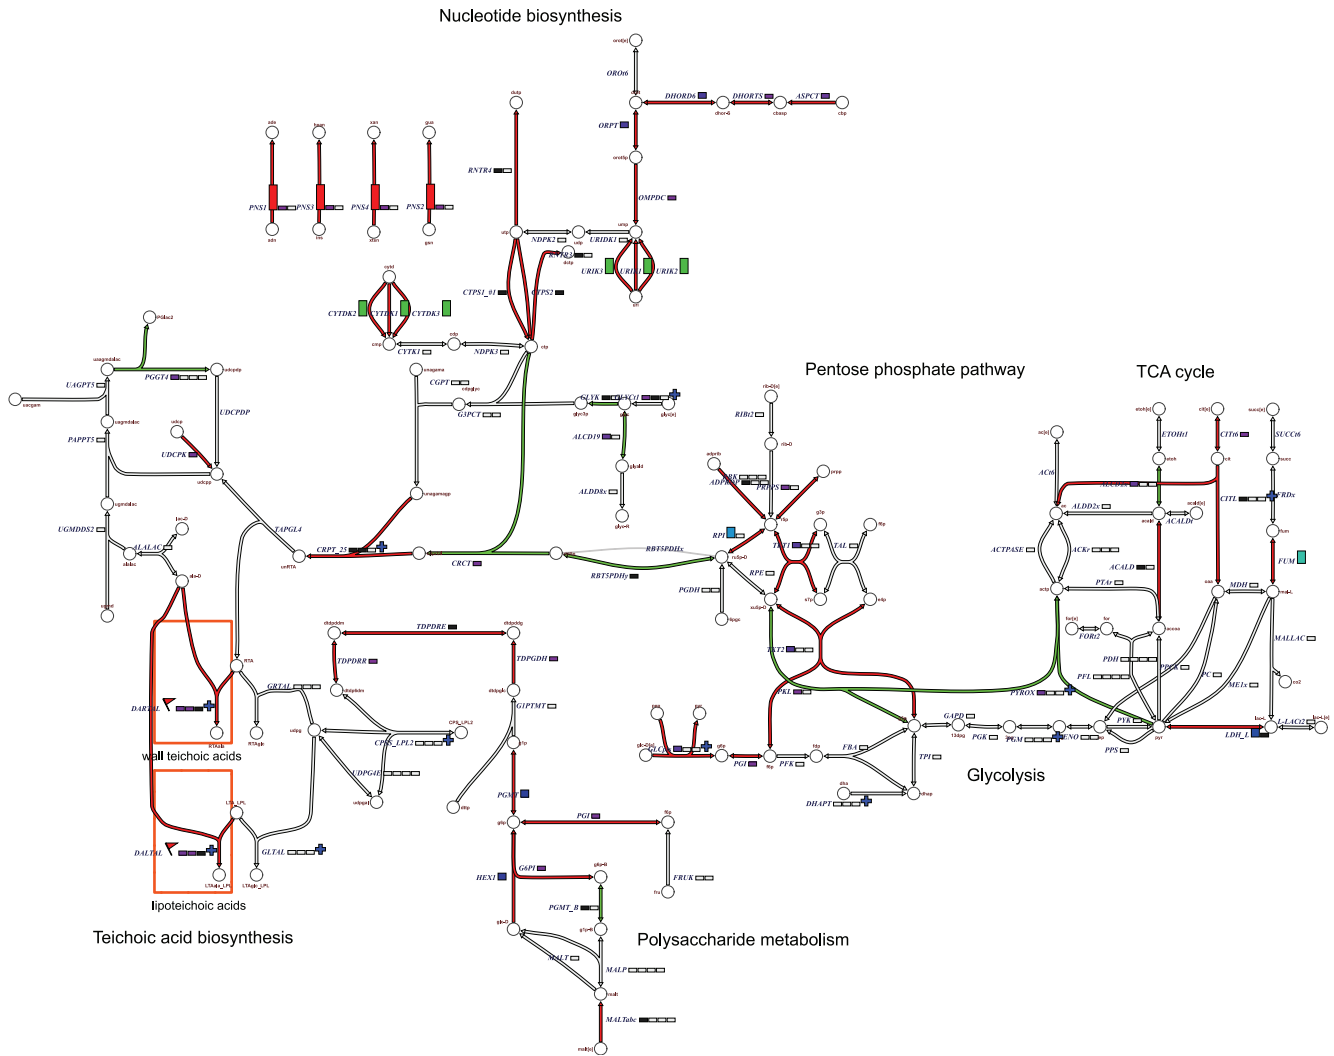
Nucleotide biosynthesis

Pentose phosphate pathway

TCA cycle

Glycolysis

Polysaccharide metabolism

Teichoic acid biosynthesis

wall teichoic acids

lipoteichoic acids

OROt6
DHORD6
DHORTS
ASPCT
ORPT
OMPDC
RNTR4
PNS1
PNS3
PNS4
PNS2
NDPK2
RNTR3
URIDK1
URIK3
URIK1
URIK2
CTPS1_01
CTPS2
CYTDK2
CYTDK1
CYTDK3
CYTK1
NDPK3
PGGT4
UAGPT5
UDCPDP
PAPPT5
UDCPK
CGPT
G3PCT
GLYK
ALCD19
ALDD8x
UGMDDS2
ALALAC
TAPGL4
CRPT_25
CRCT
RBT5PDHx
RBT5PDHy
RIBt2
PRPPS
ADPRDP
RPI
TKT1
TAL
RPE
PGDH
TKT2
PKL
ACt6
ETOHt1
CITt6
SUCCt6
ALDD2x
ACALDi
CITL
FRDx
FUM
ACTPASE
ACKr
ACALD
PTAr
FORt2
PDH
PFL
MDH
MALLAC
PC
ME1x
PTROX
GAPD
PGK
PGM
ENO
PYK
PPS
LDH_L
L-LACt2
TPI
FBA
PFK
PGI
DHAPT
DART4L
GRTAL
TDPDRE
TDPDRR
TDPGDH
G1PTMT
CPSS_LPL2
UDPG4E
PGMT
PGI
DALTAL
GLTAL
G6PI
HEX1
FRUK
PGMT_B
MALT
MALP
MALTabc